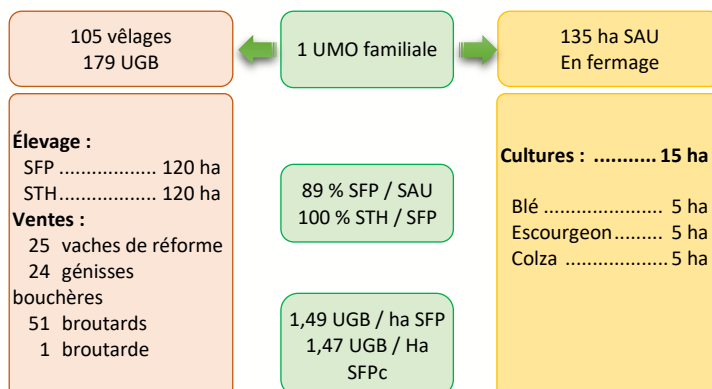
105 vêlages
179 UGB

1 UMO familiale

135 ha SAU
En fermage

**Élevage :**
SFP ................. 120 ha
STH................. 120 ha
**Ventes :**
25 vaches de réforme
24 génisses bouchères
51 broutards
1 broutarde

89 % SFP / SAU
100 % STH / SFP

1,49 UGB / ha SFP
1,47 UGB / Ha SFPc

**Cultures : ........... 15 ha**

Blé ...................... 5 ha
Escourgeon......... 5 ha
Colza ...................5 ha